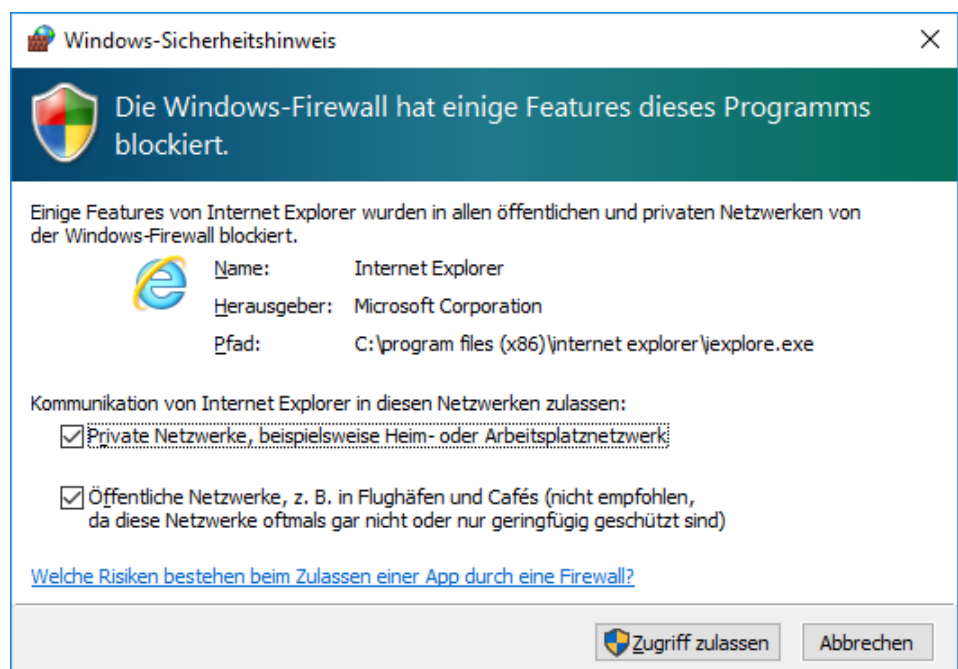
Windows-Sicherheitshinweis

Die Windows-Firewall hat einige Features dieses Programms blockiert.

Einige Features von Internet Explorer wurden in allen öffentlichen und privaten Netzwerken von der Windows-Firewall blockiert.

Name: Internet Explorer
Herausgeber: Microsoft Corporation
Pfad: C:\program files (x86)\internet explorer\iexplore.exe

Kommunikation von Internet Explorer in diesen Netzwerken zulassen:
Private Netzwerke, beispielsweise Heim- oder Arbeitsplatznetzwerk
Öffentliche Netzwerke, z. B. in Flughäfen und Cafés (nicht empfohlen, da diese Netzwerke oftmals gar nicht oder nur geringfügig geschützt sind)

Welche Risiken bestehen beim Zulassen einer App durch eine Firewall?

Zugriff zulassen
Abbrechen